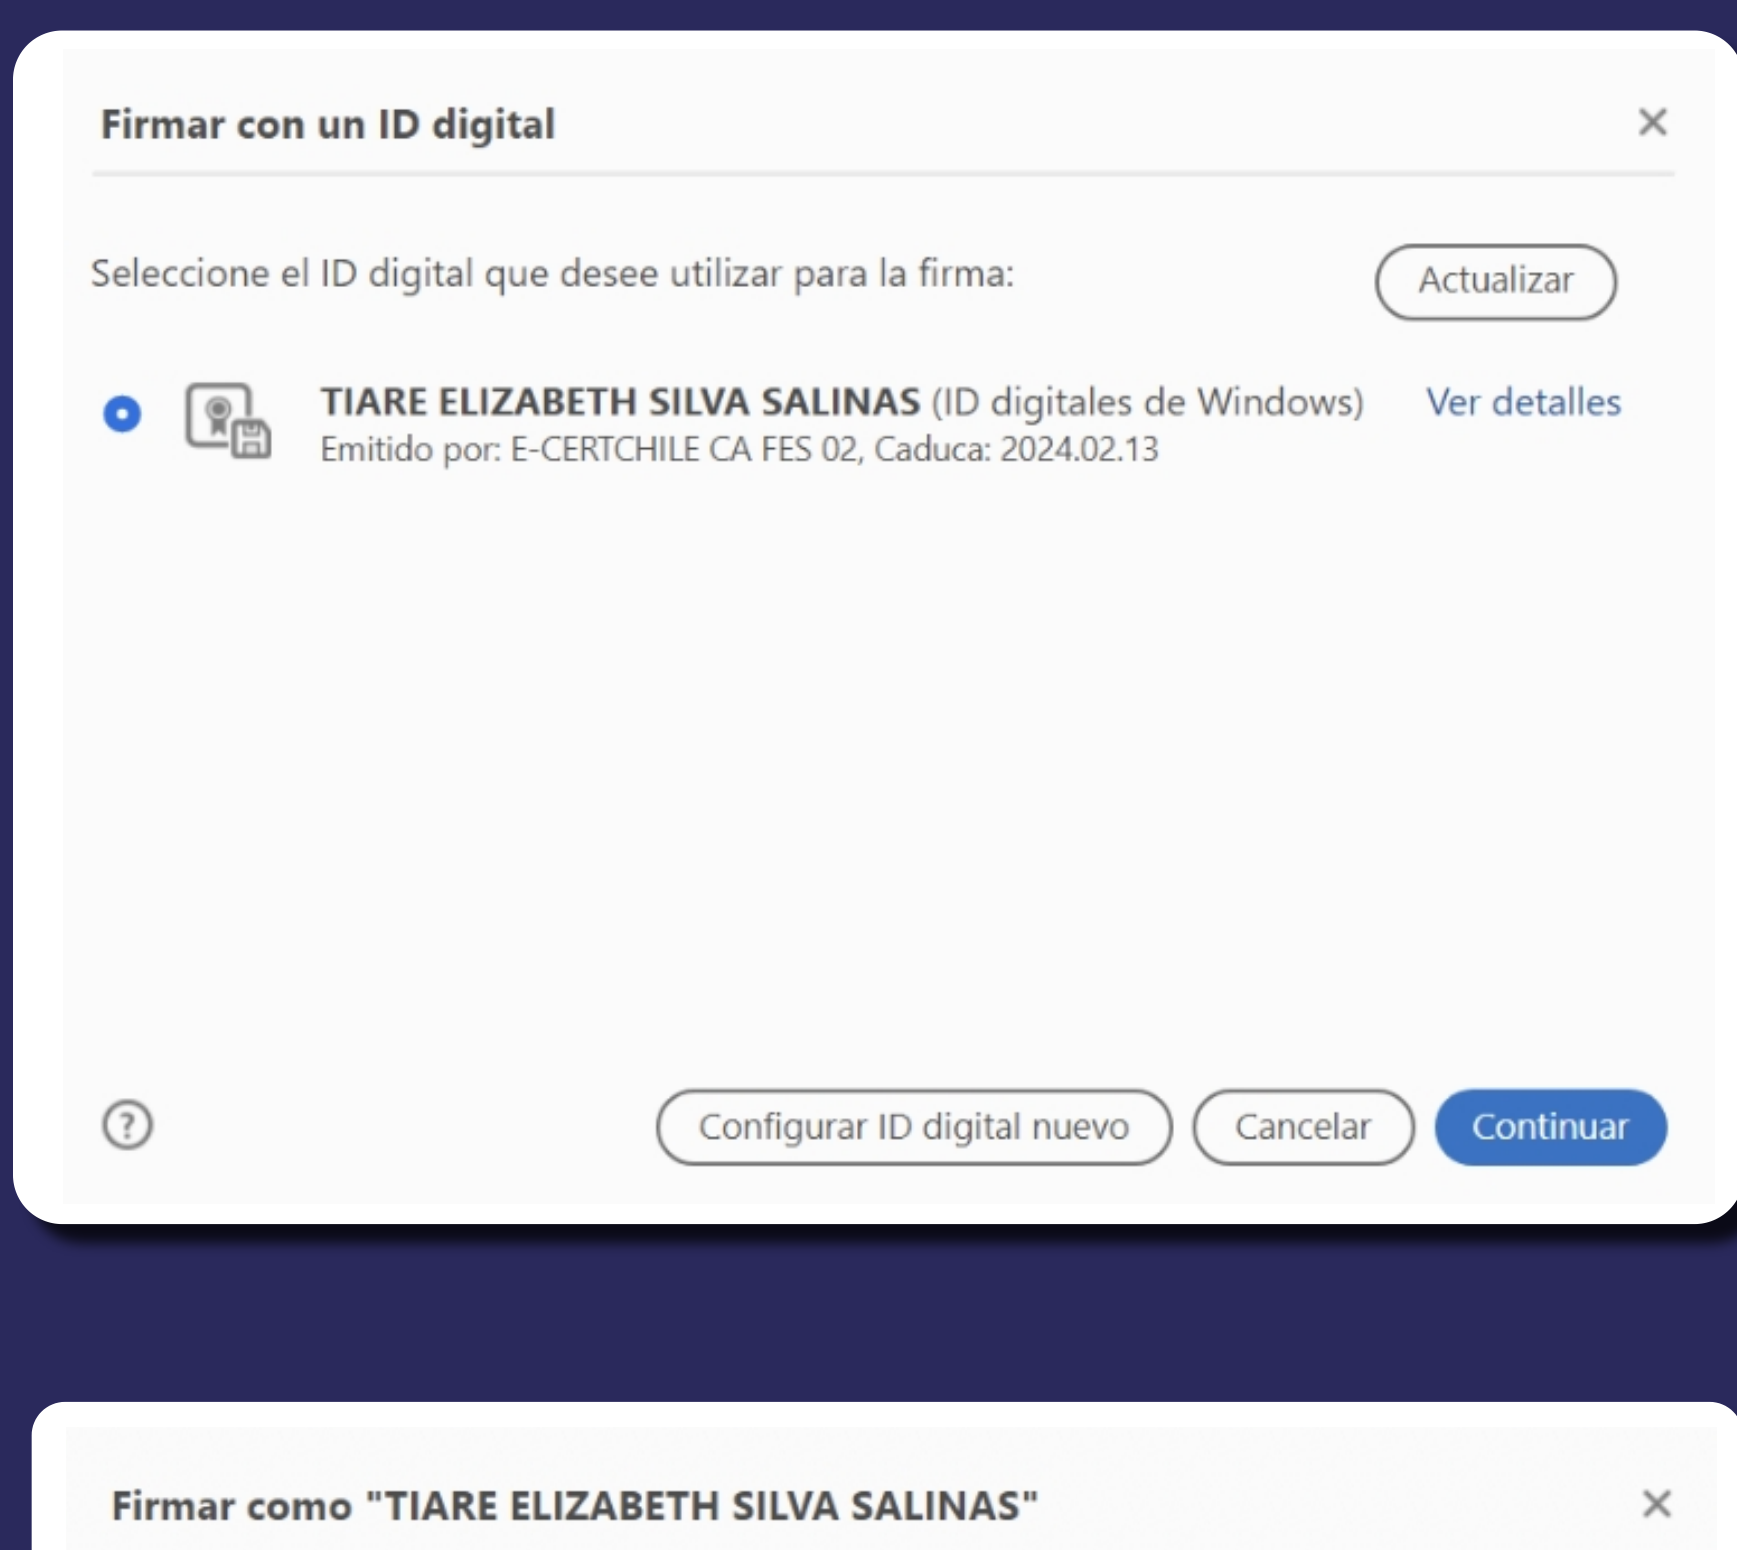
Firmar con un ID digital

×

Seleccione el ID digital que desee utilizar para la firma:

Actualizar

TIARE ELIZABETH SILVA SALINAS (ID digitales de Windows)
Emitido por: E-CERTCHILE CA FES 02, Caduca: 2024.02.13

Ver detalles

?

Configurar ID digital nuevo

Cancelar

Continuar

Firmar como "TIARE ELIZABETH SILVA SALINAS"

×